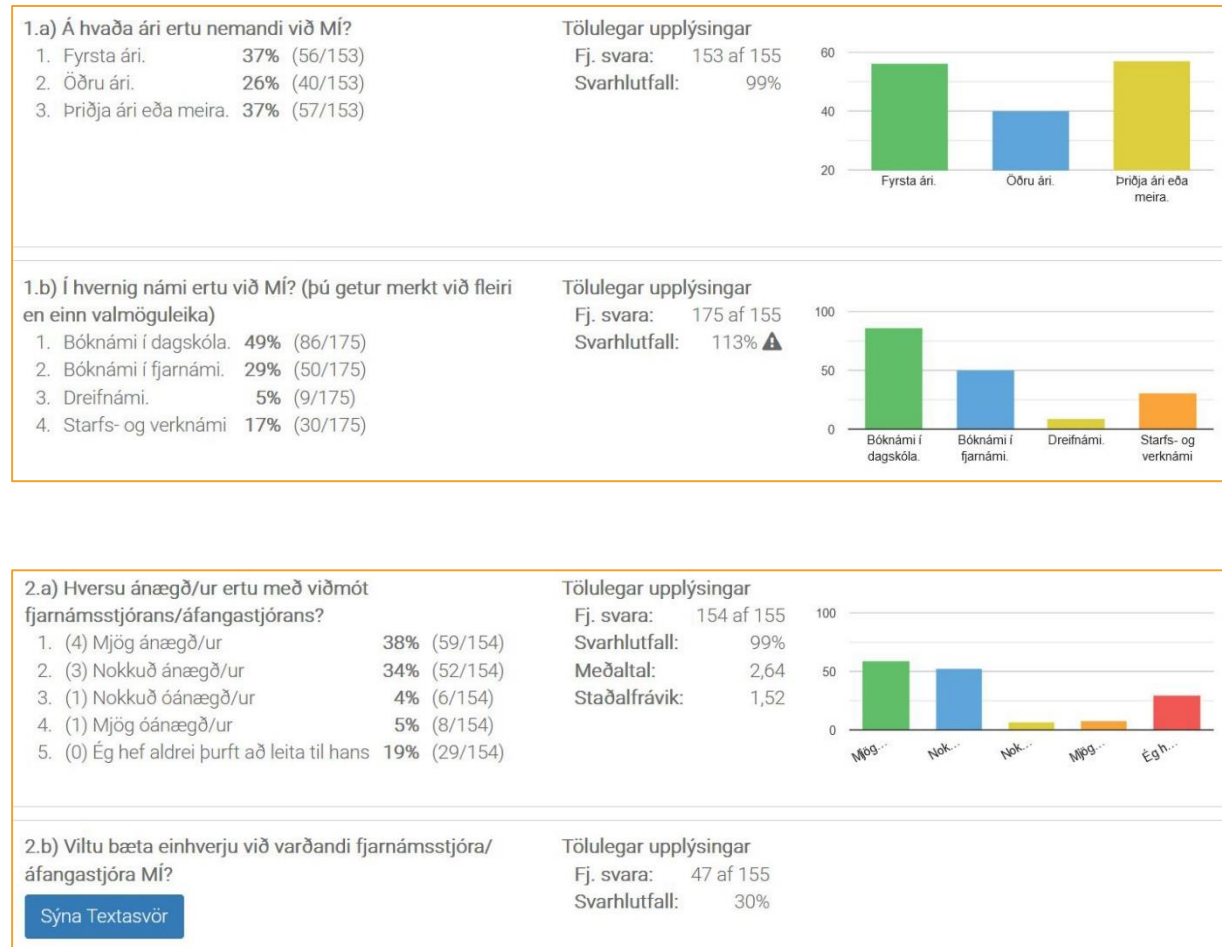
1.a) Á hvaða ári ertu nemandi við MÍ?
1. Fyrsta ári. **37%** (56/153)
2. Öðru ári. **26%** (40/153)
3. Þriðja ári eða meira. **37%** (57/153)

Tölulegar upplýsingar
Fj. svara: 153 af 155
Svarhlutfall: 99%

60
40
20
Fyrsta ári.
Öðru ári.
Þriðja ári eða meira.

1.b) Í hvernig námi ertu við MÍ? (þú getur merkt við fleiri en einn valmöguleika)
1. Bóknámi í dagskóla. **49%** (86/175)
2. Bóknámi í fjarnámi. **29%** (50/175)
3. Dreifnámi. **5%** (9/175)
4. Starfs- og verknámi **17%** (30/175)

Tölulegar upplýsingar
Fj. svara: 175 af 155
Svarhlutfall: 113%

100
50
0
Bóknámi í dagskóla.
Bóknámi í fjarnámi.
Dreifnámi.
Starfs- og verknámi

2.a) Hversu ánægð/ur ertu með viðmót fjarnámsstjórans/áfangastjórans?
1. (4) Mjög ánægð/ur **38%** (59/154)
2. (3) Nokkuð ánægð/ur **34%** (52/154)
3. (1) Nokkuð óánægð/ur **4%** (6/154)
4. (1) Mjög óánægð/ur **5%** (8/154)
5. (0) Ég hef aldrei þurft að leita til hans **19%** (29/154)

Tölulegar upplýsingar
Fj. svara: 154 af 155
Svarhlutfall: 99%
Meðaltal: 2,64
Staðalfrávik: 1,52

100
50
0
Mjög...
Nok...
Nok...
Mjög...
Ég h...

2.b) Viltu bæta einhverju við varðandi fjarnámsstjóra/áfangastjóra MÍ?
Sýna Textasvör

Tölulegar upplýsingar
Fj. svara: 47 af 155
Svarhlutfall: 30%